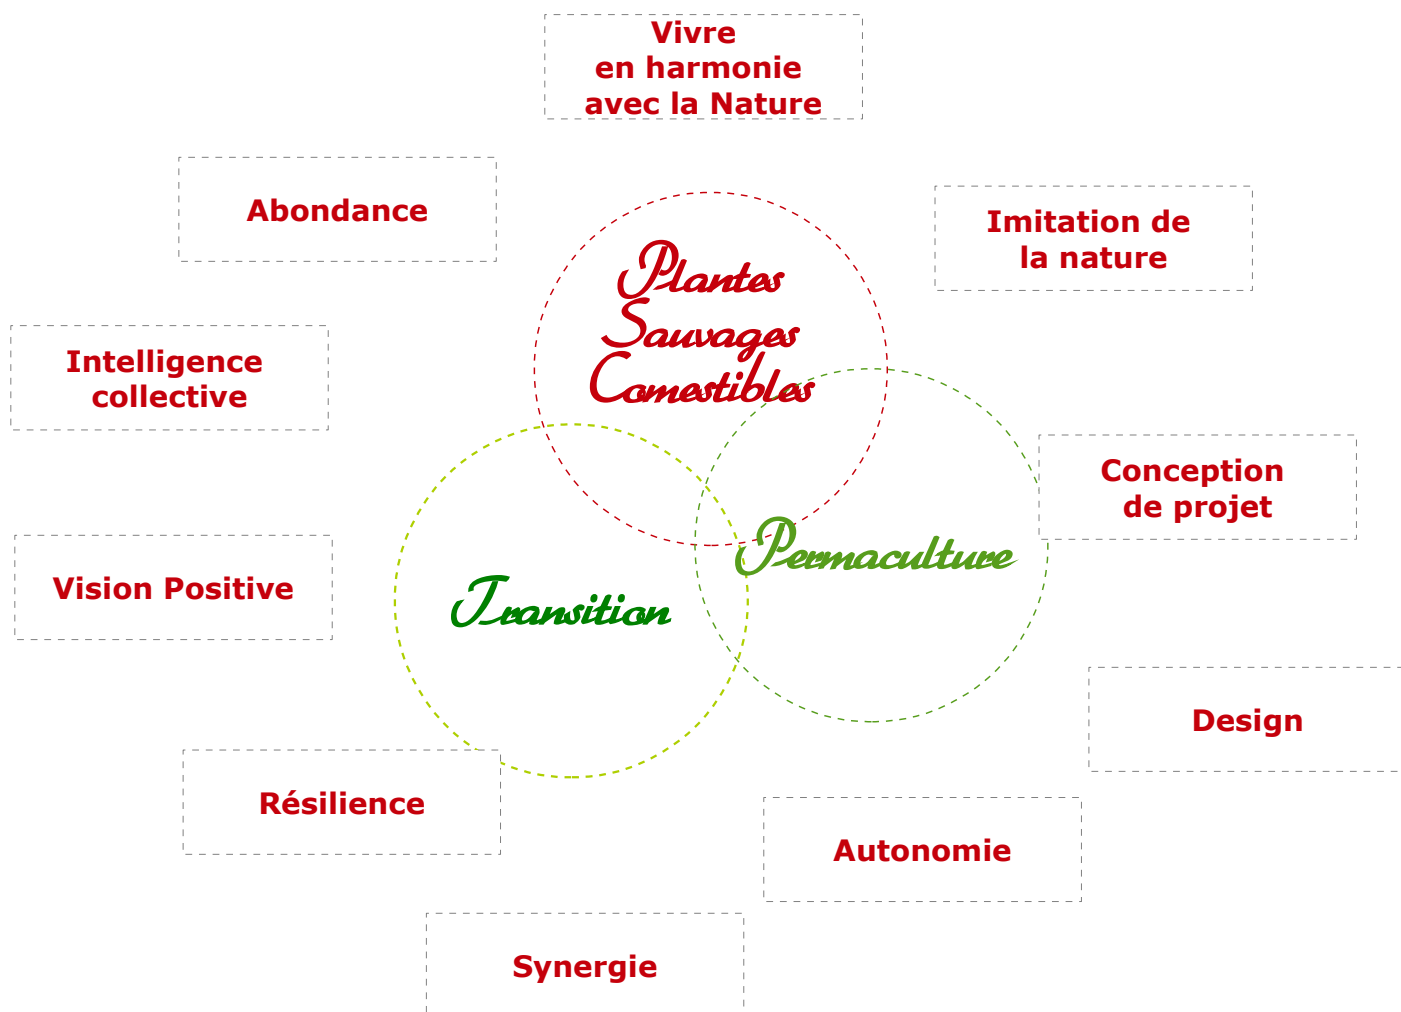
Vivre en harmonie avec la Nature

Abondance

Imitation de la nature

Plantes Sauvages Comestibles

Intelligence collective

Conception de projet

Permaculture

Vision Positive

Transition

Design

Résilience

Autonomie

Synergie